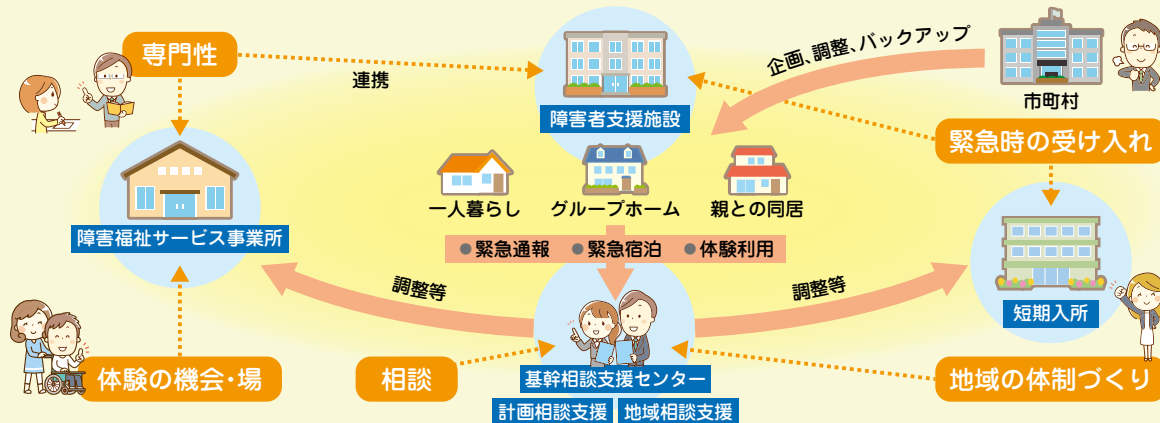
専門性

連携

障害者支援施設

企画、調整、バックアップ

市町村

緊急時の受け入れ

障害福祉サービス事業所

一人暮らし

グループホーム

親との同居

●緊急通報 ●緊急宿泊 ●体験利用

調整等

調整等

短期入所

体験の機会・場

相談

基幹相談支援センター

計画相談支援

地域相談支援

地域の体制づくり